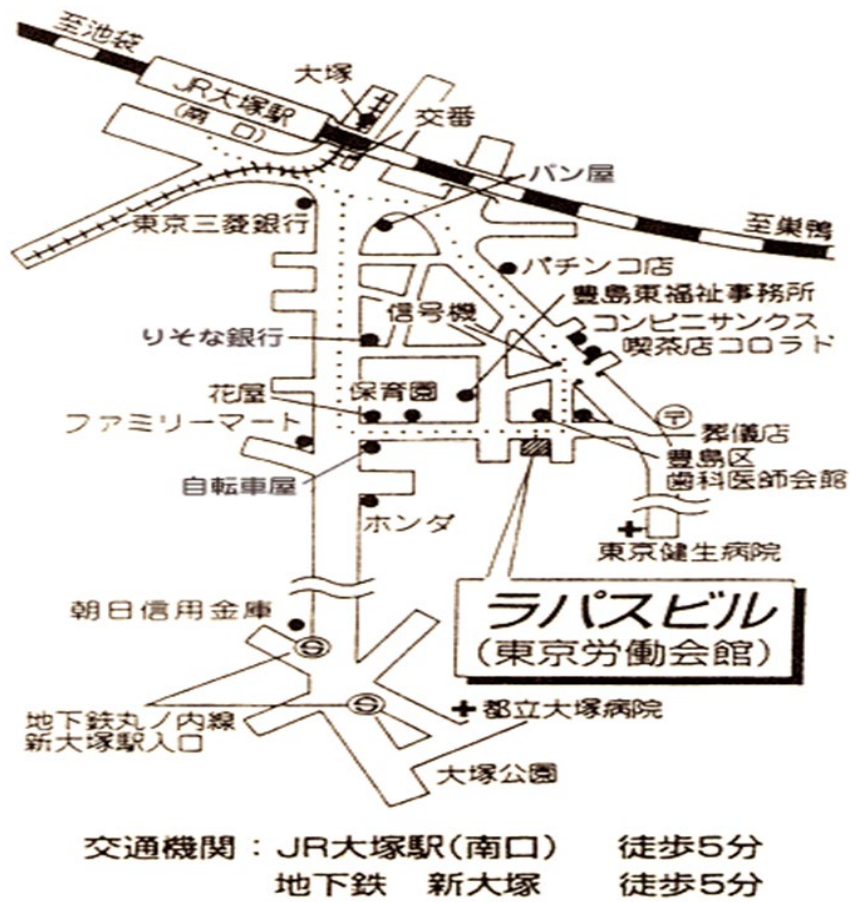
至池袋
JR大塚駅
(南口)
大塚
交番
パン屋
至巣鴨
東京三菱銀行
パチンコ店
豊島東福祉事務所
信号機
コンビニサンクス
りそな銀行
喫茶店コロラド
花屋
保育園
ファミリーマート
葬儀店
豊島区
歯科医師会館
自転車屋
ホンダ
東京健生病院
朝日信用金庫
ラパスビル
(東京労働会館)
地下鉄丸ノ内線
新大塚駅入口
都立大塚病院
大塚公園

交通機関:JR大塚駅(南口) 徒歩5分
地下鉄 新大塚 徒歩5分